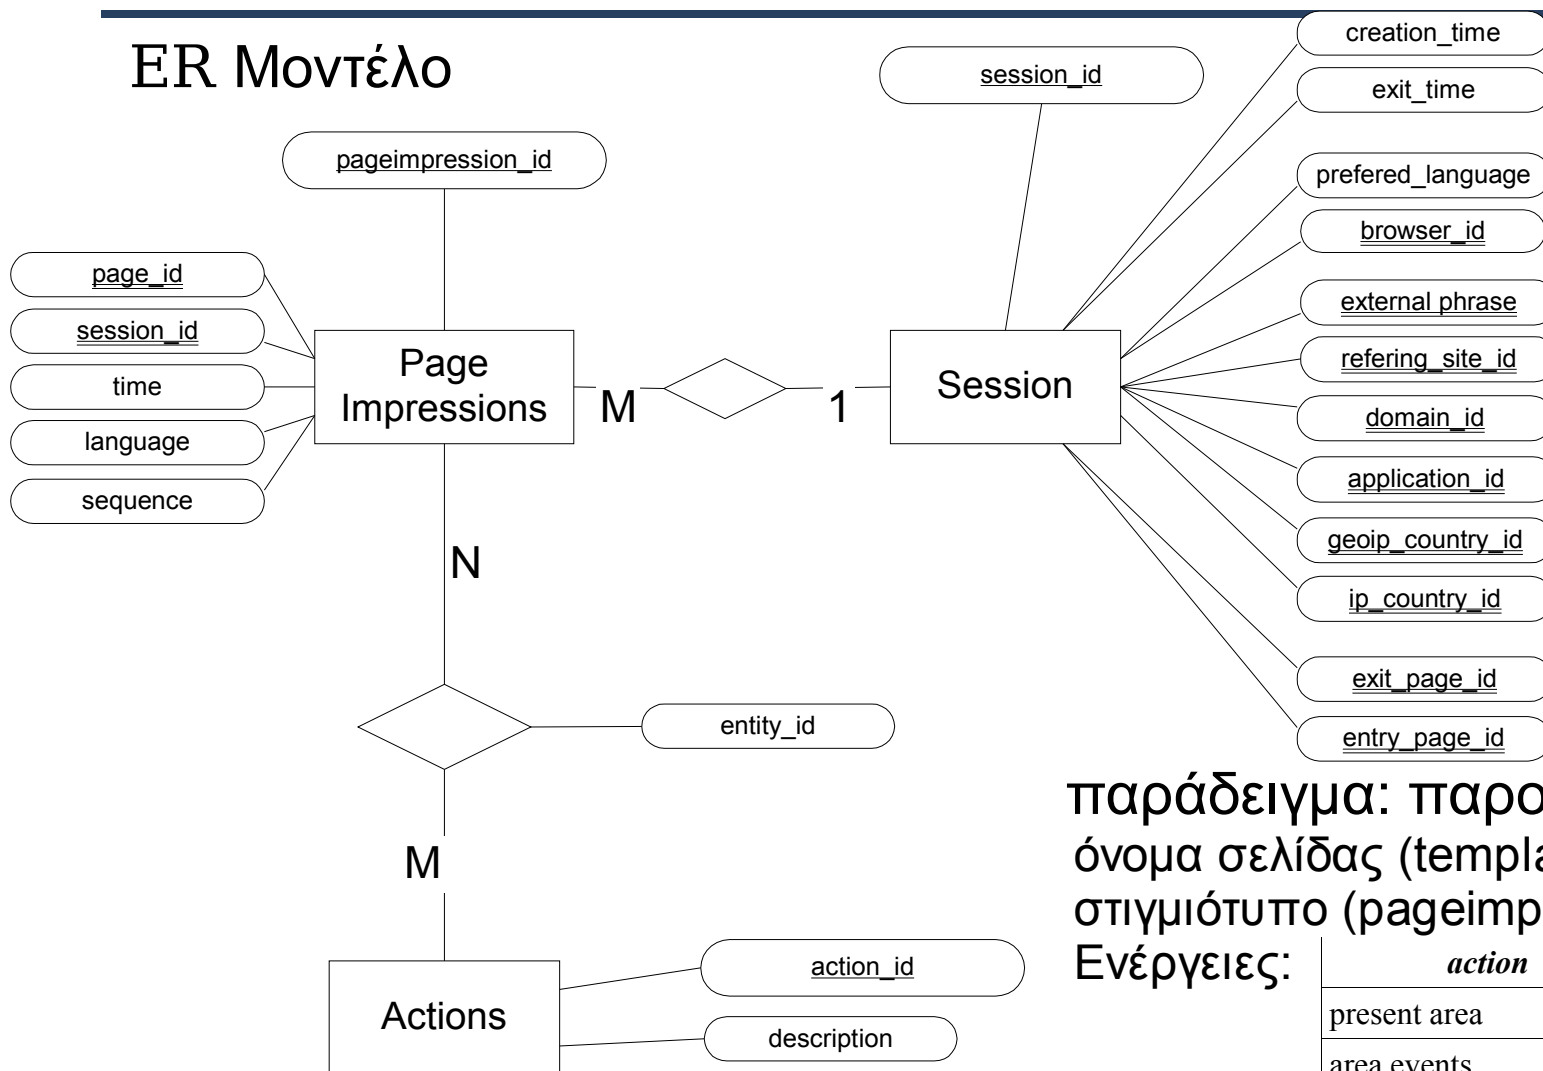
ER Μοντέλο

session_id

creation_time

exit_time

prefered_language

browser_id

external phrase

refering_site_id

domain_id

application_id

geoip_country_id

ip_country_id

exit_page_id

entry_page_id

pageimpression_id

page_id

session_id

time

language

sequence

Page Impressions

M

1

Session

N

entity_id

M

Actions

action_id

description

παράδειγμα: παρα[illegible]

όνομα σελίδας (templa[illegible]

στιγμιότυπο (pageimp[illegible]

Ενέργειες:

| *action* |
|---|
| present area |
| area events |